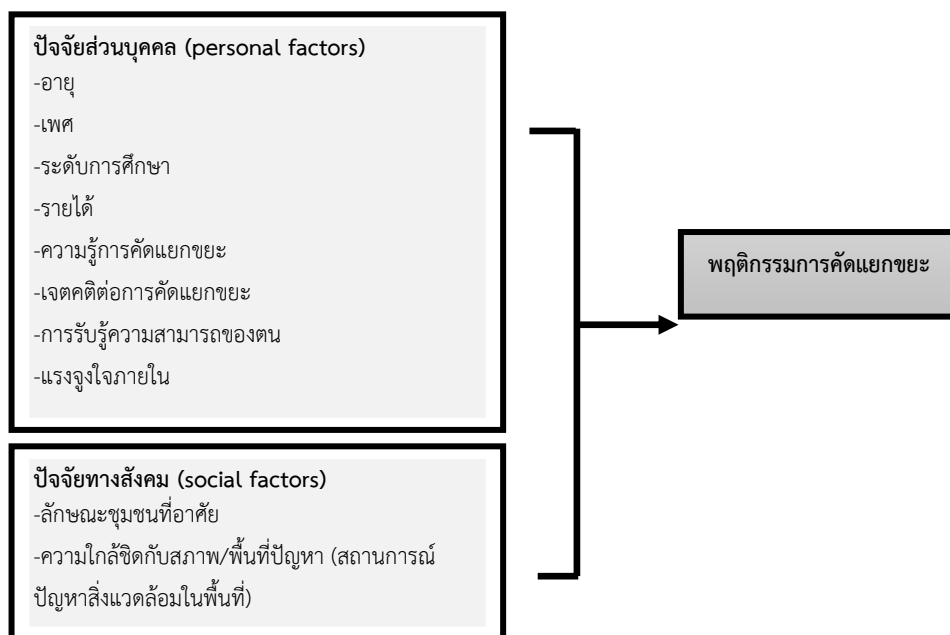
ปัจจัยส่วนบุคคล (personal factors)
-อายุ
-เพศ
-ระดับการศึกษา
-รายได้
-ความรู้การคัดแยกขยะ
-เจตคติต่อการคัดแยกขยะ
-การรับรู้ความสามารถของตน
-แรงจูงใจภายใน

ปัจจัยทางสังคม (social factors)
-ลักษณะชุมชนที่อาศัย
-ความใกล้ชิดกับสภาพ/พื้นที่ปัญหา (สถานการณ์ปัญหาสิ่งแวดล้อมในพื้นที่)

พฤติกรรมการคัดแยกขยะ